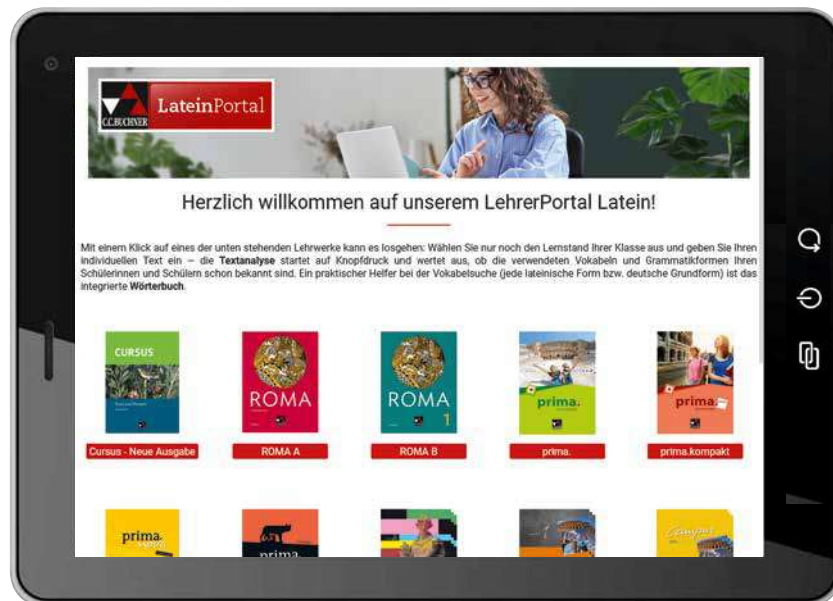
C.C.BUCHNER LateinPortal

Herzlich willkommen auf unserem LehrerPortal Latein!

Mit einem Klick auf eines der unten stehenden Lehrwerke kann es losgehen: Wählen Sie nur noch den Lernstand Ihrer Klasse aus und geben Sie Ihren individuellen Text ein – die **Textanalyse** startet auf Knopfdruck und wertet aus, ob die verwendeten Vokabeln und Grammatikformen Ihren Schülerinnen und Schülern schon bekannt sind. Ein praktischer Helfer bei der Vokabelsuche (jede lateinische Form bzw. deutsche Grundform) ist das integrierte **Wörterbuch**.

CURSUS

ROMA

ROMA 1

prima.

prima.

Cursus - Neue Ausgabe

ROMA A

ROMA B

prima.

prima.kompakt

prima.

prima

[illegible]